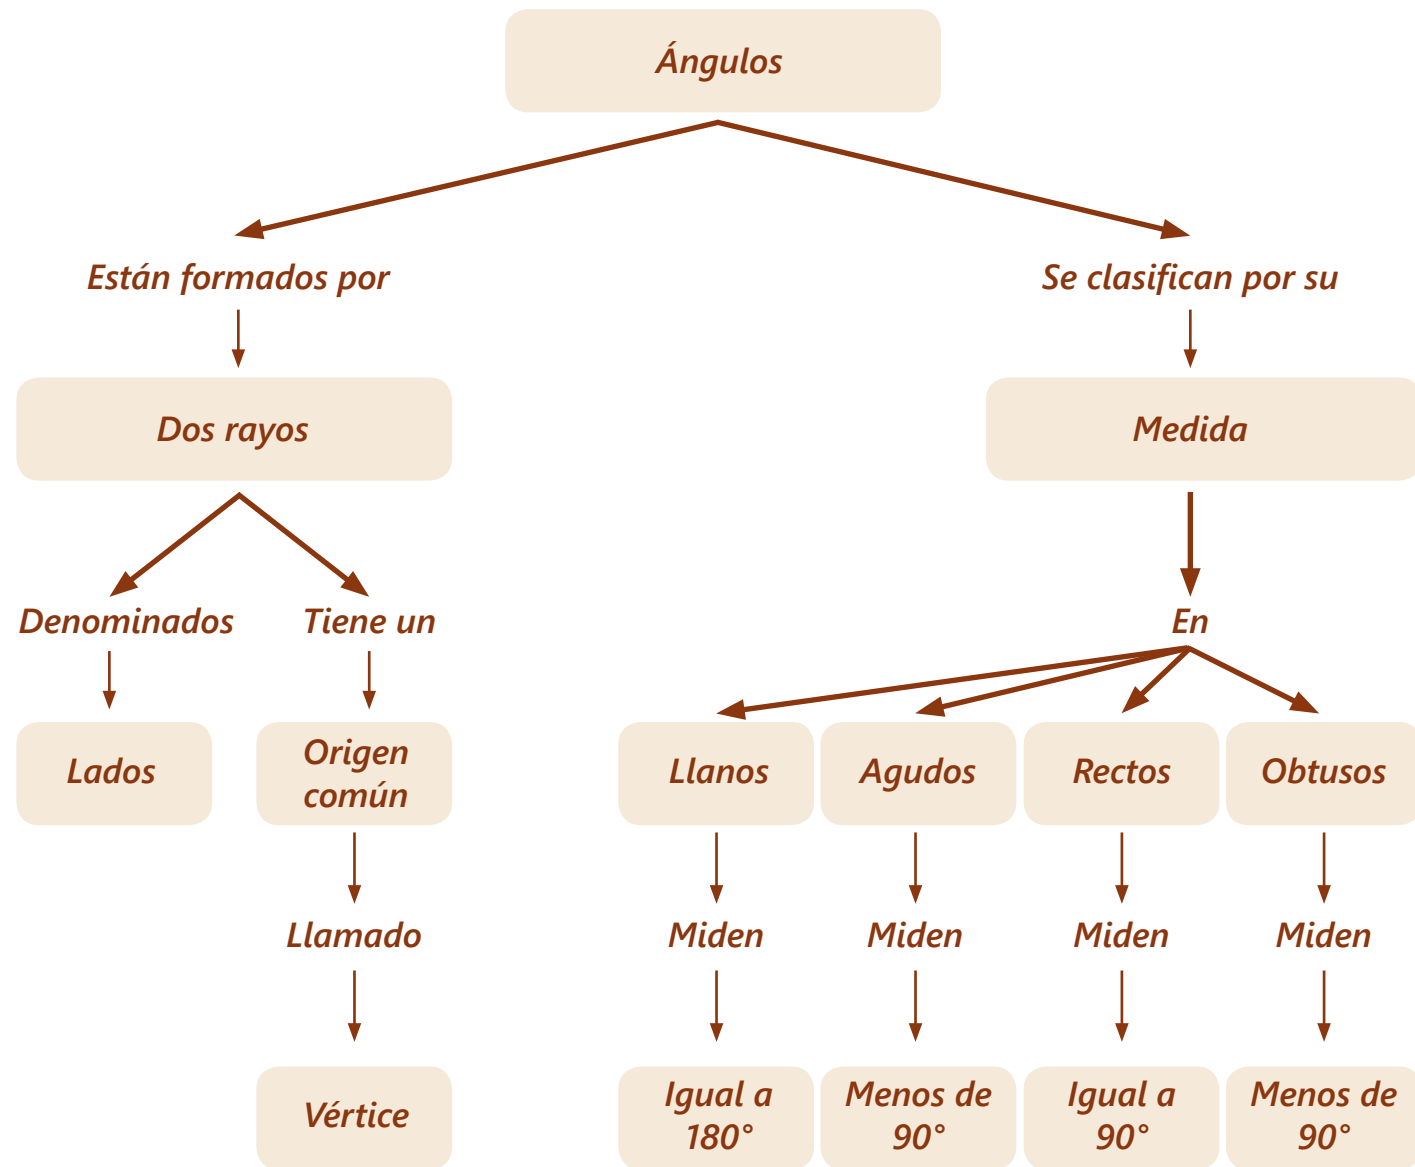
Ángulos

Están formados por

Dos rayos

Denominados

Lados

Tiene un

Origen común

Llamado

Vértice

Se clasifican por su

Medida

En

Llanos

Miden

Igual a 180°

Agudos

Miden

Menos de 90°

Rectos

Miden

Igual a 90°

Obtusos

Miden

Menos de 90°